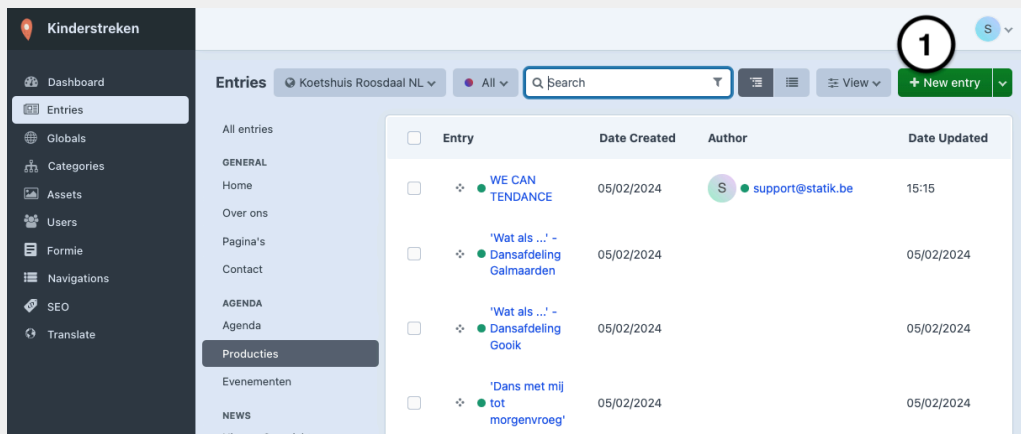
Kinderstreken

Dashboard
Entries
Globals
Categories
Assets
Users
Formie
Navigations
SEO
Translate

S

1

Entries
Koetshuis Roosdaal NL
All
Search
View
+ New entry

All entries
GENERAL
Home
Over ons
Pagina's
Contact
AGENDA
Agenda
Producties
Evenementen
NEWS

| | Entry | Date Created | Author | Date Updated |
|---|---|---|---|---|
| | WE CAN TENDANCE | 05/02/2024 | S support@statik.be | 15:15 |
| | 'Wat als ...' - Dansafdeling Galmaarden | 05/02/2024 | | 05/02/2024 |
| | 'Wat als ...' - Dansafdeling Gooik | 05/02/2024 | | 05/02/2024 |
| | 'Dans met mij tot morgenvroeg' | 05/02/2024 | | 05/02/2024 |